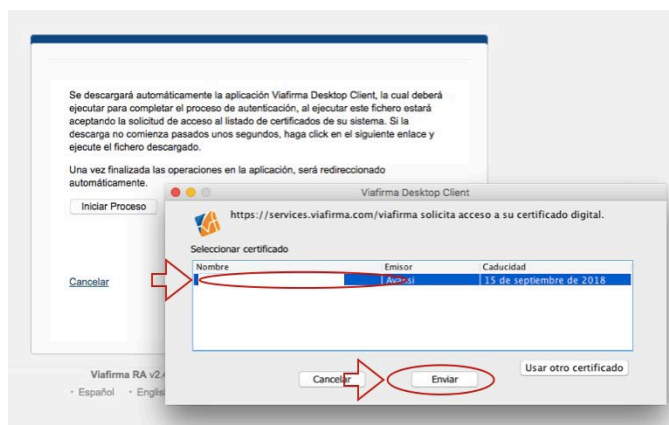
Se descargará automáticamente la aplicación Viafirma Desktop Client, la cual deberá ejecutar para completar el proceso de autenticación, al ejecutar este fichero estará aceptando la solicitud de acceso al listado de certificados de su sistema. Si la descarga no comienza pasados unos segundos, haga click en el siguiente enlace y ejecute el fichero descargado.

Una vez finalizada las operaciones en la aplicación, será redireccionado automáticamente.

Iniciar Proceso

Cancelar

Viafirma RA v2.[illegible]

· Español · Englis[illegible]

Viafirma Desktop Client

https://services.viafirma.com/viafirma solicita acceso a su certificado digital.

Seleccionar certificado

| Nombre | Emisor | Caducidad |
|---|---|---|
| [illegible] | Ava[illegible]si | 15 de septiembre de 2018 |

Usar otro certificado

Cancelar

Enviar